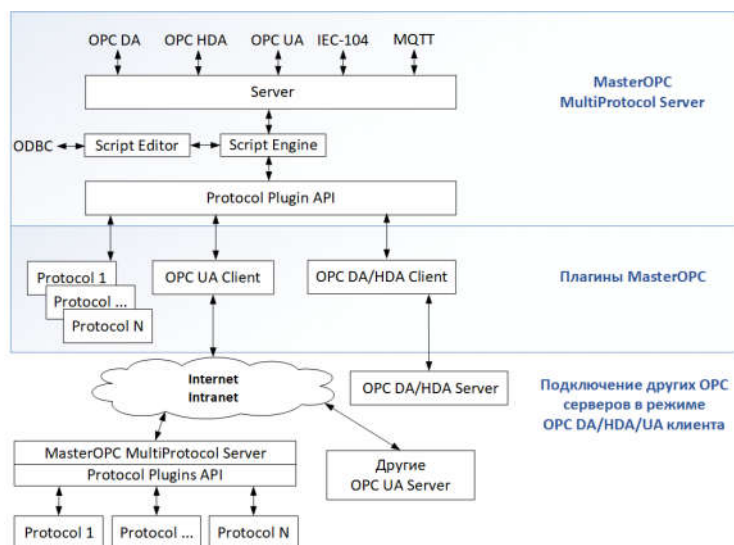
OPC DA
OPC HDA
OPC UA
IEC-104
MQTT

Server

MasterOPC MultiProtocol Server

ODBC
Script Editor
Script Engine

Protocol Plugin API

Protocol 1
Protocol ...
Protocol N

OPC UA Client

OPC DA/HDA Client

Плагины MasterOPC

Internet
Intranet

OPC DA/HDA Server

Подключение других OPC серверов в режиме OPC DA/HDA/UA клиента

MasterOPC MultiProtocol Server
Protocol Plugins API

Другие OPC UA Server

Protocol 1
Protocol ...
Protocol N